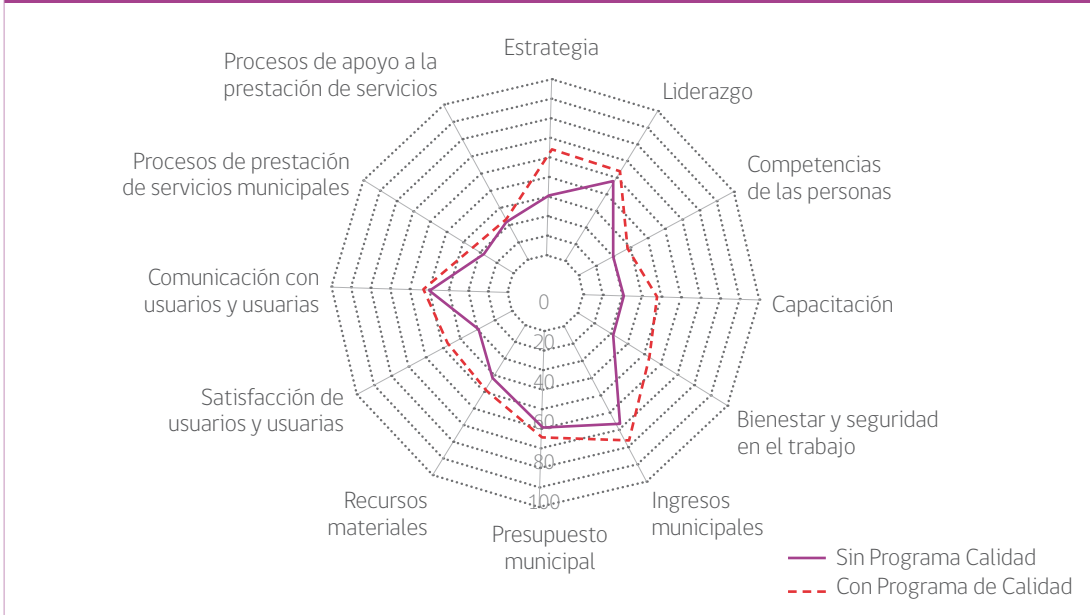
Estrategia

Liderazgo

Competencias de las personas

Capacitación

Bienestar y seguridad en el trabajo

Ingresos municipales

Presupuesto municipal

Recursos materiales

Satisfacción de usuarios y usuarias

Comunicación con usuarios y usuarias

Procesos de prestación de servicios municipales

Procesos de apoyo a la prestación de servicios

0
20
40
60
80
100

Sin Programa Calidad
Con Programa de Calidad